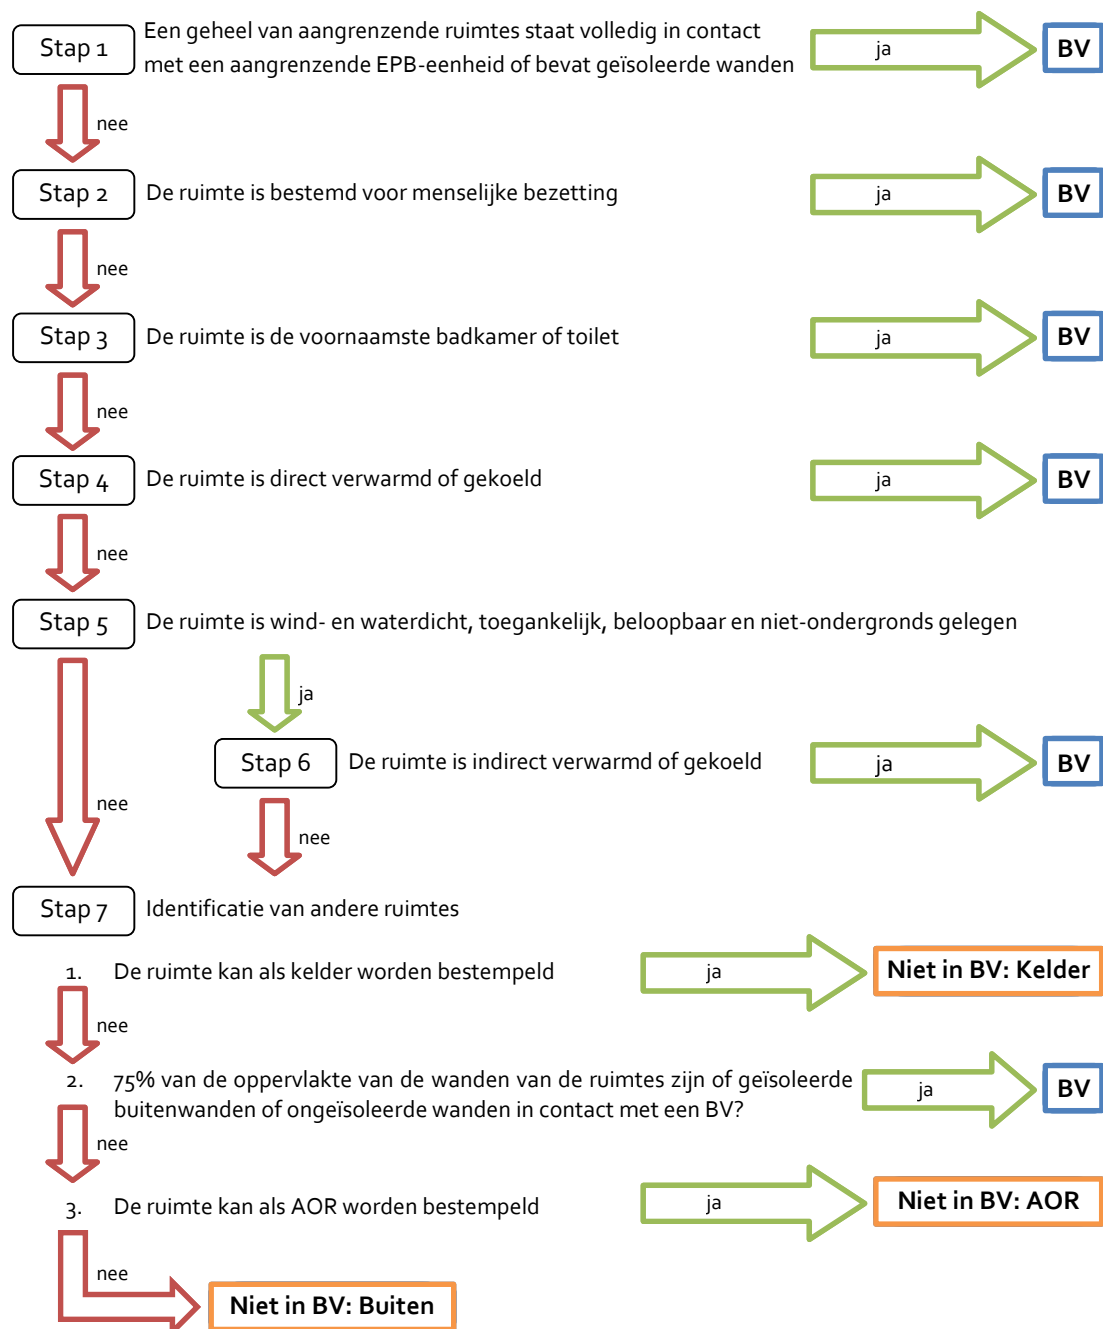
Stap 1 Een geheel van aangrenzende ruimtes staat volledig in contact met een aangrenzende EPB-eenheid of bevat geïsoleerde wanden

ja

BV

nee

Stap 2 De ruimte is bestemd voor menselijke bezetting

ja

BV

nee

Stap 3 De ruimte is de voornaamste badkamer of toilet

ja

BV

nee

Stap 4 De ruimte is direct verwarmd of gekoeld

ja

BV

nee

Stap 5 De ruimte is wind- en waterdicht, toegankelijk, beloopbaar en niet-ondergronds gelegen

ja

Stap 6 De ruimte is indirect verwarmd of gekoeld

ja

BV

nee

nee

Stap 7 Identificatie van andere ruimtes

1. De ruimte kan als kelder worden bestempeld

ja

Niet in BV: Kelder

nee

2. 75% van de oppervlakte van de wanden van de ruimtes zijn of geïsoleerde buitenwanden of ongeïsoleerde wanden in contact met een BV?

ja

BV

nee

3. De ruimte kan als AOR worden bestempeld

ja

Niet in BV: AOR

nee

Niet in BV: Buiten